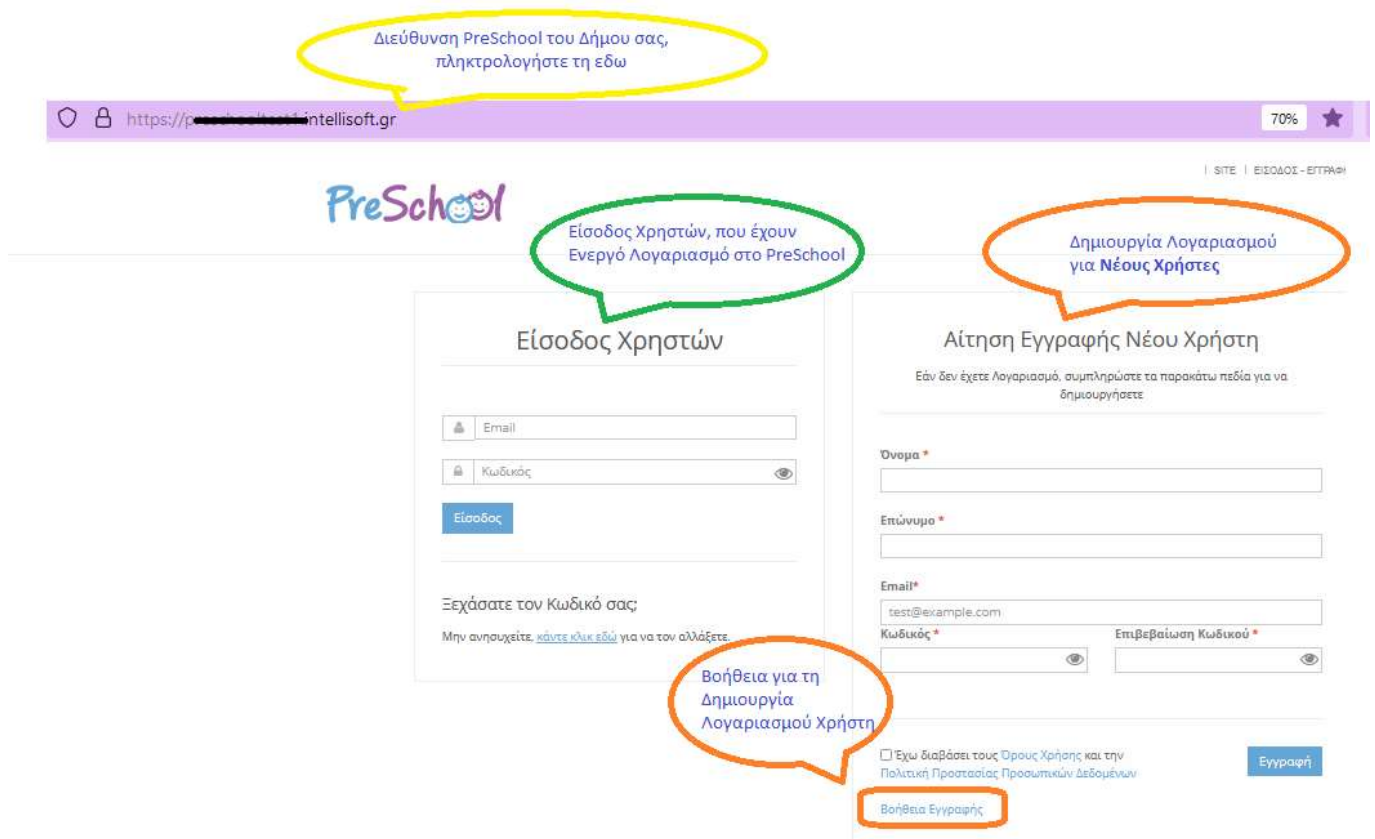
Διεύθυνση PreSchool του Δήμου σας, πληκτρολογήστε τη εδω

https://p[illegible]intellisoft.gr

70%

| SITE | ΕΙΣΟΔΟΣ - ΕΓΓΡΑΦΗ

PreSchool

Είσοδος Χρηστών, που έχουν Ενεργό Λογαριασμό στο PreSchool

Δημιουργία Λογαριασμού για **Νέους Χρήστες**

Είσοδος Χρηστών

Email

Κωδικός

Είσοδος

Ξεχάσατε τον Κωδικό σας;

Μην ανησυχείτε, κάντε κλικ εδώ για να τον αλλάξετε.

Αίτηση Εγγραφής Νέου Χρήστη

Εάν δεν έχετε Λογαριασμό, συμπληρώστε τα παρακάτω πεδία για να δημιουργήσετε

Όνομα *

Επώνυμο *

Email*

test@example.com

Κωδικός *

Επιβεβαίωση Κωδικού *

Βοήθεια για τη Δημιουργία Λογαριασμού Χρήστη

Έχω διαβάσει τους Όρους Χρήσης και την Πολιτική Προστασίας Προσωπικών Δεδομένων

Εγγραφή

Βοήθεια Εγγραφής